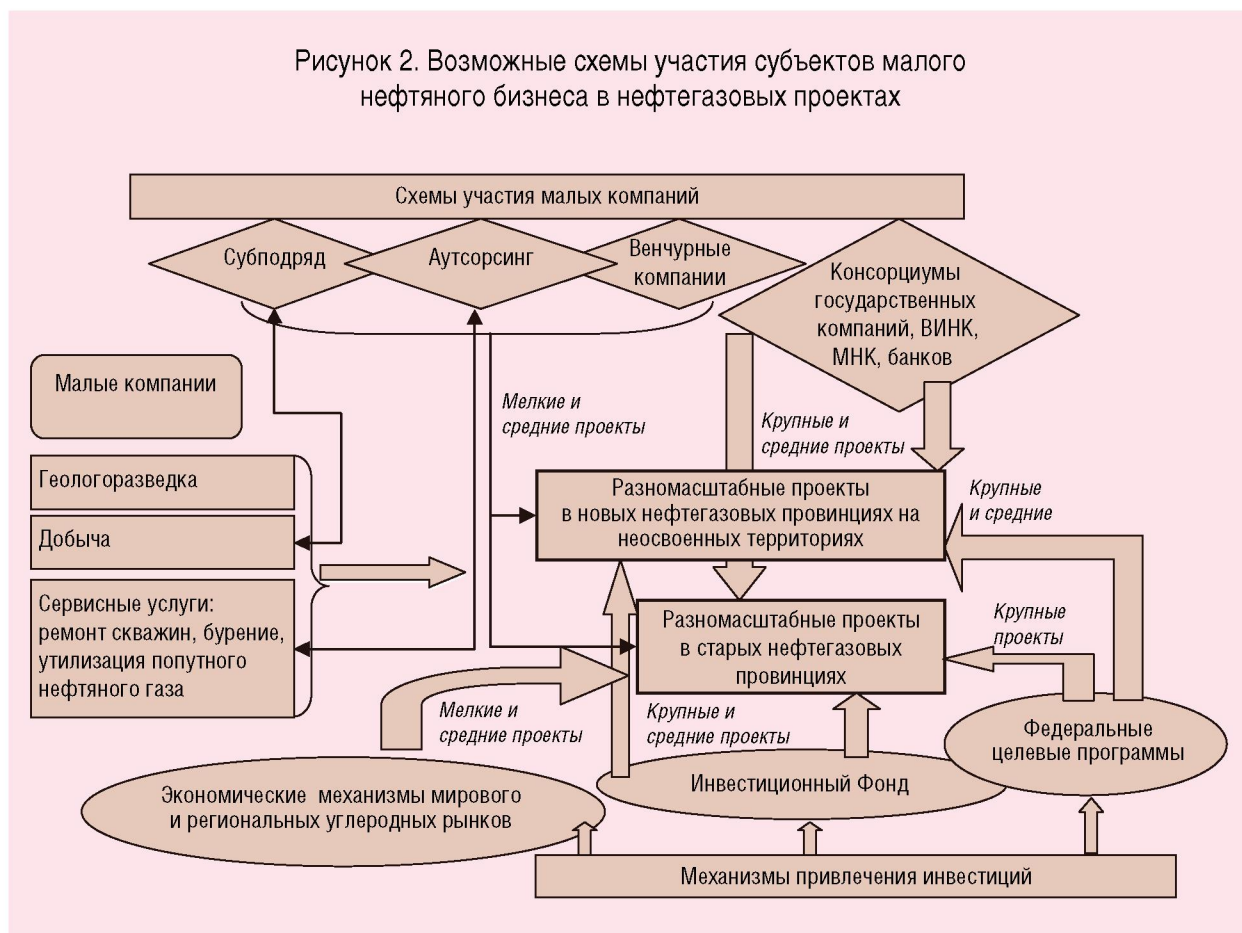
Рисунок 2. Возможные схемы участия субъектов малого нефтяного бизнеса в нефтегазовых проектах

Схемы участия малых компаний

Субподряд

Аутсорсинг

Венчурные компании

Консорциумы государственных компаний, ВИНК, МНК, банков

Малые компании

Мелкие и средние проекты

Крупные и средние проекты

Геологоразведка

Добыча

Сервисные услуги: ремонт скважин, бурение, утилизация попутного нефтяного газа

Разномасштабные проекты в новых нефтегазовых провинциях на неосвоенных территориях

Крупные и средние

Разномасштабные проекты в старых нефтегазовых провинциях

Крупные проекты

Мелкие и средние проекты

Крупные и средние проекты

Федеральные целевые программы

Инвестиционный Фонд

Экономические механизмы мирового и региональных углеродных рынков

Механизмы привлечения инвестиций